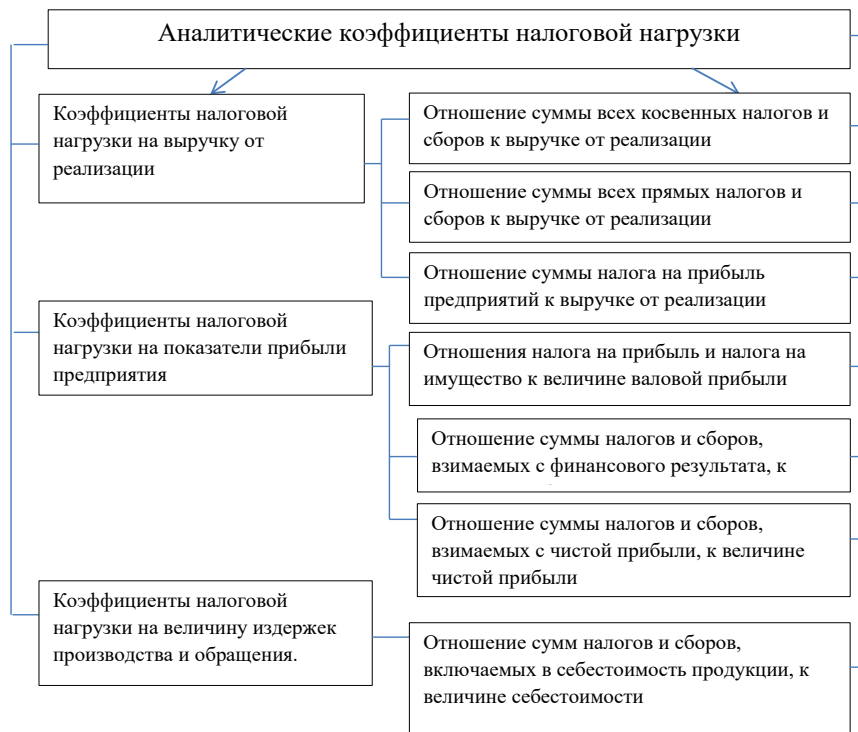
Аналитические коэффициенты налоговой нагрузки

Коэффициенты налоговой нагрузки на выручку от реализации

Отношение суммы всех косвенных налогов и сборов к выручке от реализации

Отношение суммы всех прямых налогов и сборов к выручке от реализации

Отношение суммы налога на прибыль предприятий к выручке от реализации

Коэффициенты налоговой нагрузки на показатели прибыли предприятия

Отношения налога на прибыль и налога на имущество к величине валовой прибыли

Отношение суммы налогов и сборов, взимаемых с финансового результата, к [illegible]

Отношение суммы налогов и сборов, взимаемых с чистой прибыли, к величине чистой прибыли

Коэффициенты налоговой нагрузки на величину издержек производства и обращения.

Отношение сумм налогов и сборов, включаемых в себестоимость продукции, к величине себестоимости